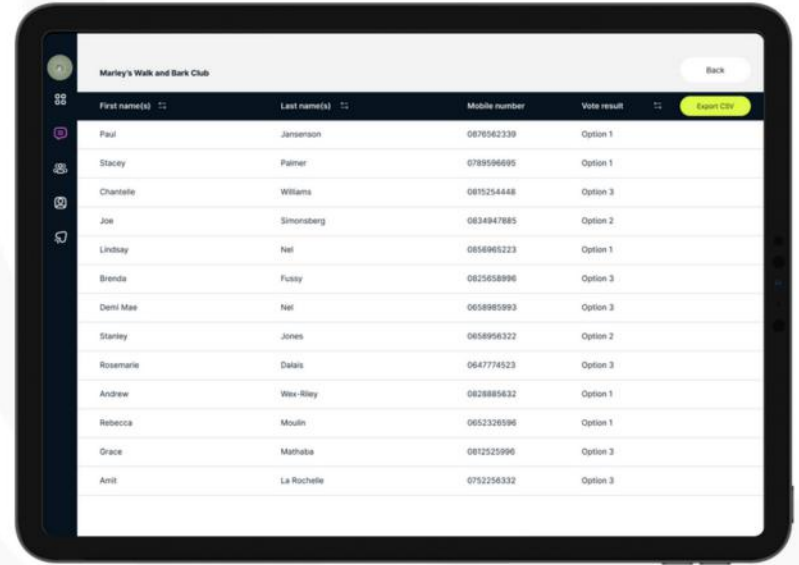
Marley's Walk and Bark Club

Back

| First name(s) | Last name(s) | Mobile number | Vote result | Export CSV |
|---|---|---|---|---|
| Paul | Jansenson | 0876562339 | Option 1 | |
| Stacey | Palmer | 0789596695 | Option 1 | |
| Chantelle | Williams | 0815254448 | Option 3 | |
| Joe | Simonsberg | 0834947885 | Option 2 | |
| Lindsay | Nel | 0856965223 | Option 1 | |
| Brenda | Fussy | 0825658996 | Option 3 | |
| Demi Mae | Nel | 0658985993 | Option 3 | |
| Stanley | Jones | 0658956322 | Option 2 | |
| Rosemarie | Dalais | 0647774523 | Option 3 | |
| Andrew | Wex-Riley | 0828885632 | Option 1 | |
| Rebecca | Moulin | 0652326596 | Option 1 | |
| Grace | Mathaba | 0812525996 | Option 3 | |
| Amit | La Rochelle | 0752256332 | Option 3 | |